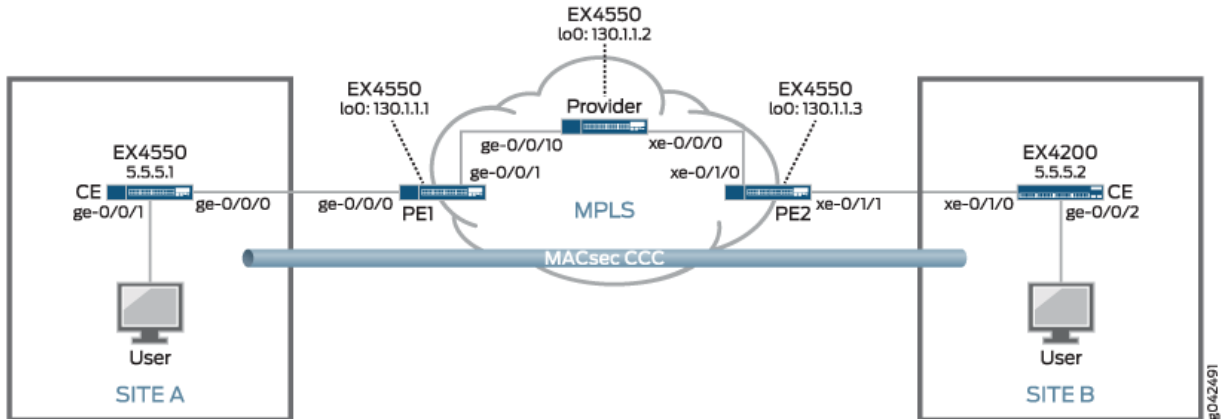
EX4550
lo0: 130.1.1.2

EX4550
lo0: 130.1.1.1

Provider

EX4550
lo0: 130.1.1.3

EX4550
5.5.5.1
CE
ge-0/0/1
ge-0/0/0

ge-0/0/10
xe-0/0/0
ge-0/0/1
xe-0/1/0

ge-0/0/0
PE1
MPLS
PE2
xe-0/1/1

EX4200
5.5.5.2
xe-0/1/0
CE
ge-0/0/2

MACsec CCC

User
SITE A

User
SITE B

g042491